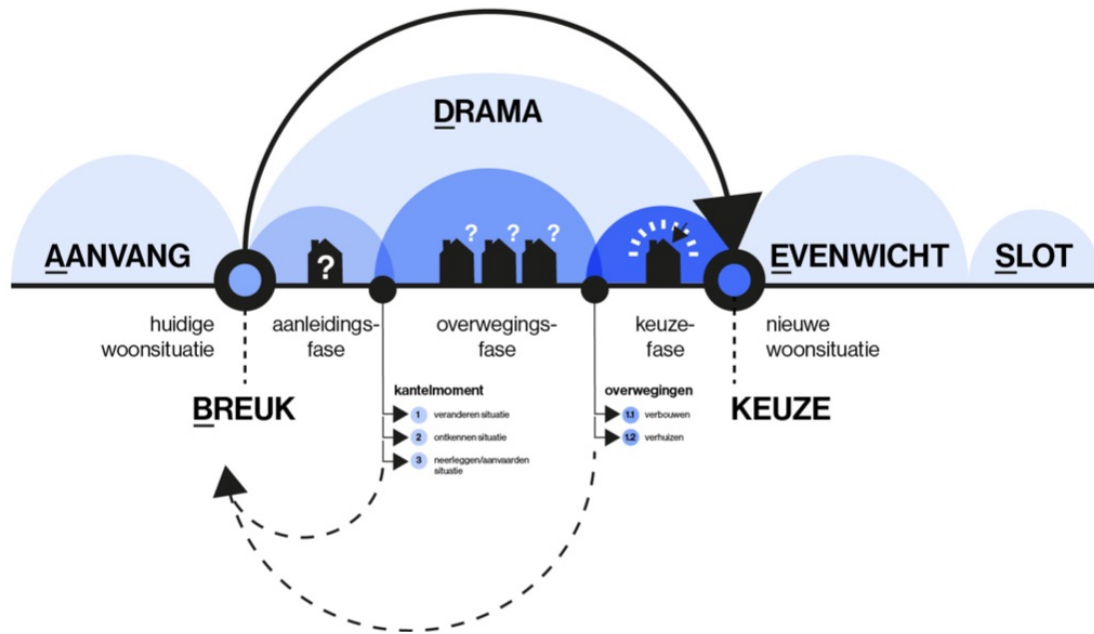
DRAMA

AANVANG

?

? ? ?

EVENWICHT

SLOT

huidige woonsituatie

aanleidingsfase

overwegingsfase

keuzefase

nieuwe woonsituatie

BREUK

kantelmoment

1 veranderen situatie

2 ontkennen situatie

3 neerleggen/aanvaarden situatie

overwegingen

1.1 verbouwen

1.2 verhuizen

KEUZE